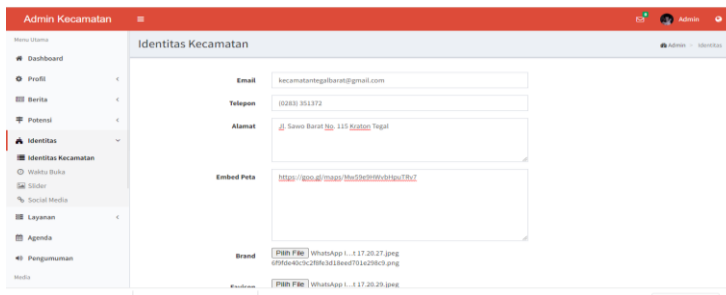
Admin Kecamatan ≡ Admin

Menu Utama
Dashboard
Profil
Berita
Potensi
Identitas
Identitas Kecamatan
Waktu Buka
Slider
Social Media
Layanan
Agenda
Pengumuman
Media

Identitas Kecamatan
Admin > Identitas

Email kecamatantegalbarat@gmail.com
Telepon (0283) 351372
Alamat Jl. Sawo Barat No. 115 Kraton Tegal
Embed Peta https://goo.gl/maps/Mw59e9HWybHpuTRv7
Brand Pilih File WhatsApp I....t 17.20.27.jpeg
6f9fde40c9c2f8fe3d18eed701e298c9.png
Favicon Pilih File WhatsApp I....t 17.20.29.jpeg